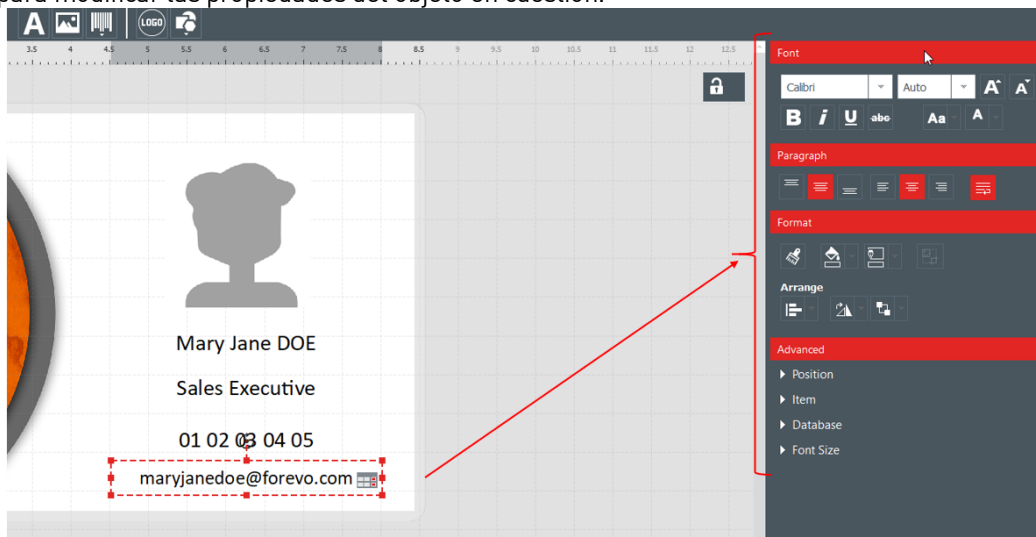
para modificar las propiedades del objeto en cuestión.

LOGO

3.5 4 4.5 5 5.5 6 6.5 7 7.5 8 8.5 9 9.5 10 10.5 11 11.5 12 12.5

Mary Jane DOE

Sales Executive

01 02 03 04 05

maryjanedoe@forevo.com

Font

Calibri

Auto

B I U abc Aa A

Paragraph

Format

Arrange

Advanced

Position

Item

Database

Font Size